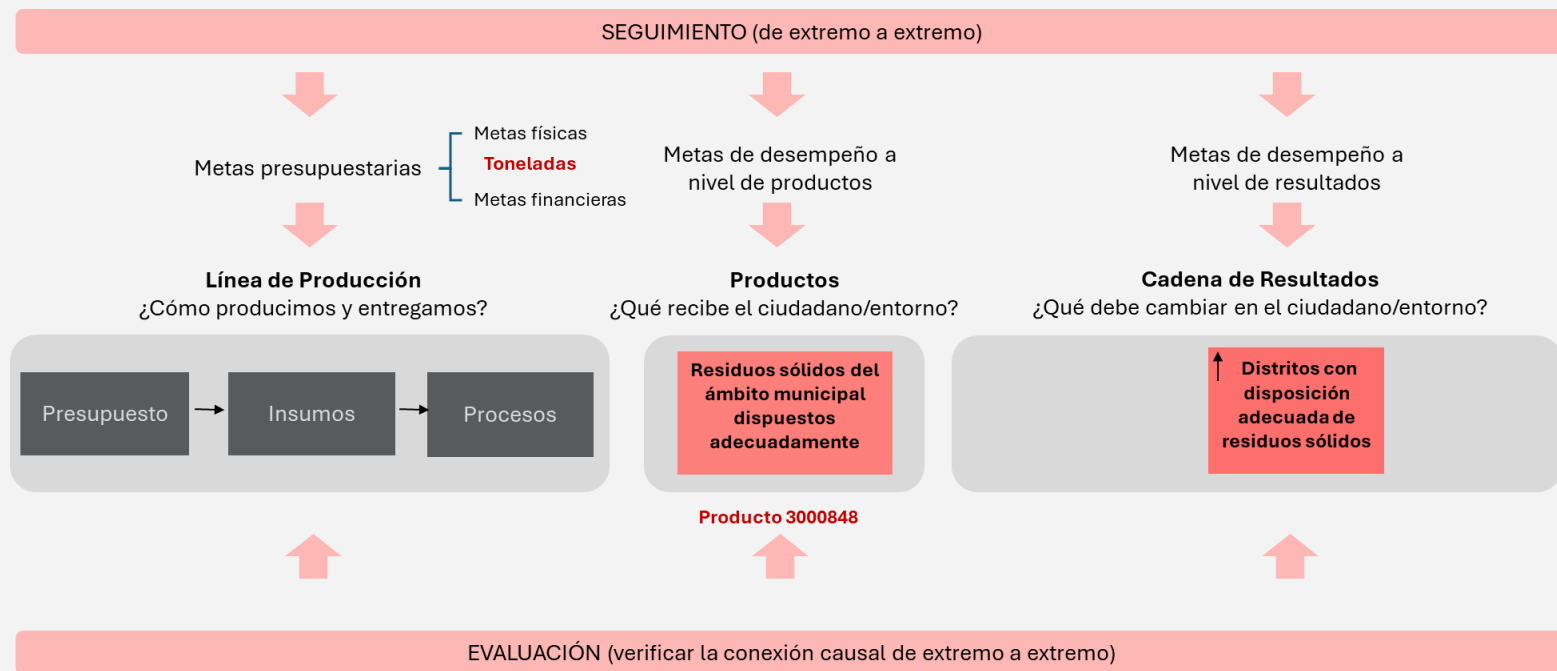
SEGUIMIENTO (de extremo a extremo)

Metas presupuestarias

Metas físicas

Toneladas

Metas financieras

Metas de desempeño a nivel de productos

Metas de desempeño a nivel de resultados

**Línea de Producción**
¿Cómo producimos y entregamos?

Presupuesto → Insumos → Procesos

**Productos**
¿Qué recibe el ciudadano/entorno?

Residuos sólidos del ámbito municipal dispuestos adecuadamente

Producto 3000848

**Cadena de Resultados**
¿Qué debe cambiar en el ciudadano/entorno?

↑ Distritos con disposición adecuada de residuos sólidos

EVALUACIÓN (verificar la conexión causal de extremo a extremo)